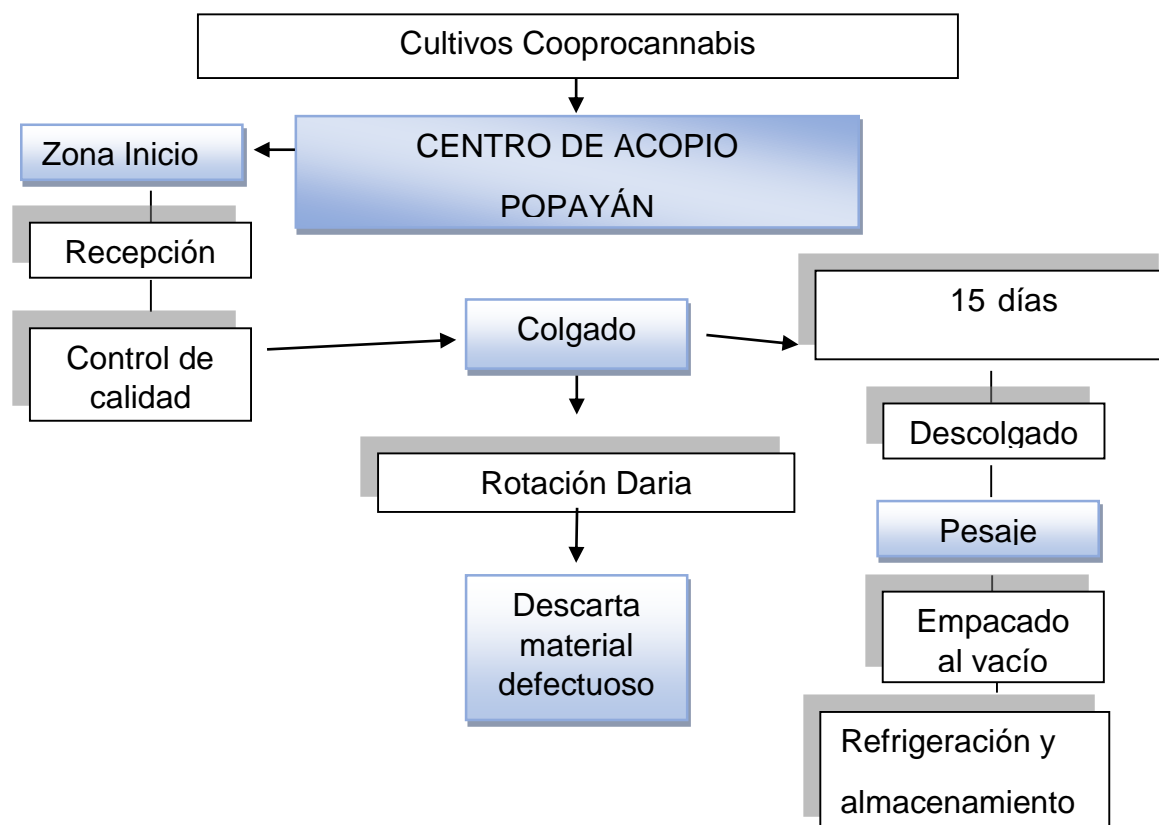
Cultivos Cooprocannabis

CENTRO DE ACOPIO POPAYÁN

Zona Inicio

Recepción

Control de calidad

Colgado

15 días

Rotación Daria

Descarta material defectuoso

Descolgado

Pesaje

Empacado al vacío

Refrigeración y almacenamiento